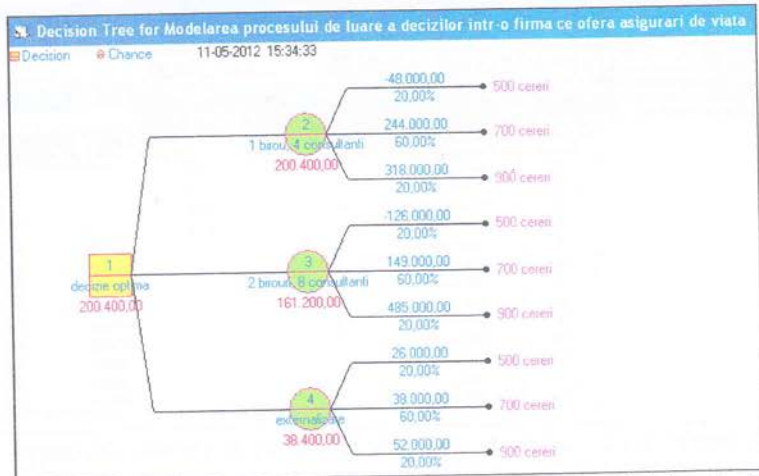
Decision Tree for Modelarea procesului de luare a decizilor intr-o firma ce ofera asigurari de viata

Decision
Chance
11-05-2012 15:34:33

1
decizie optima
200.400,00

2
1 birou, 4 consultanti
200.400,00

-48.000,00
20,00%
500 cereri

244.000,00
60,00%
700 cereri

318.000,00
20,00%
900 cereri

3
2 birouri, 8 consultanti
161.200,00

-126.000,00
20,00%
500 cereri

149.000,00
60,00%
700 cereri

485.000,00
20,00%
900 cereri

4
externalizare
38.400,00

26.000,00
20,00%
500 cereri

39.000,00
60,00%
700 cereri

52.000,00
20,00%
900 cereri